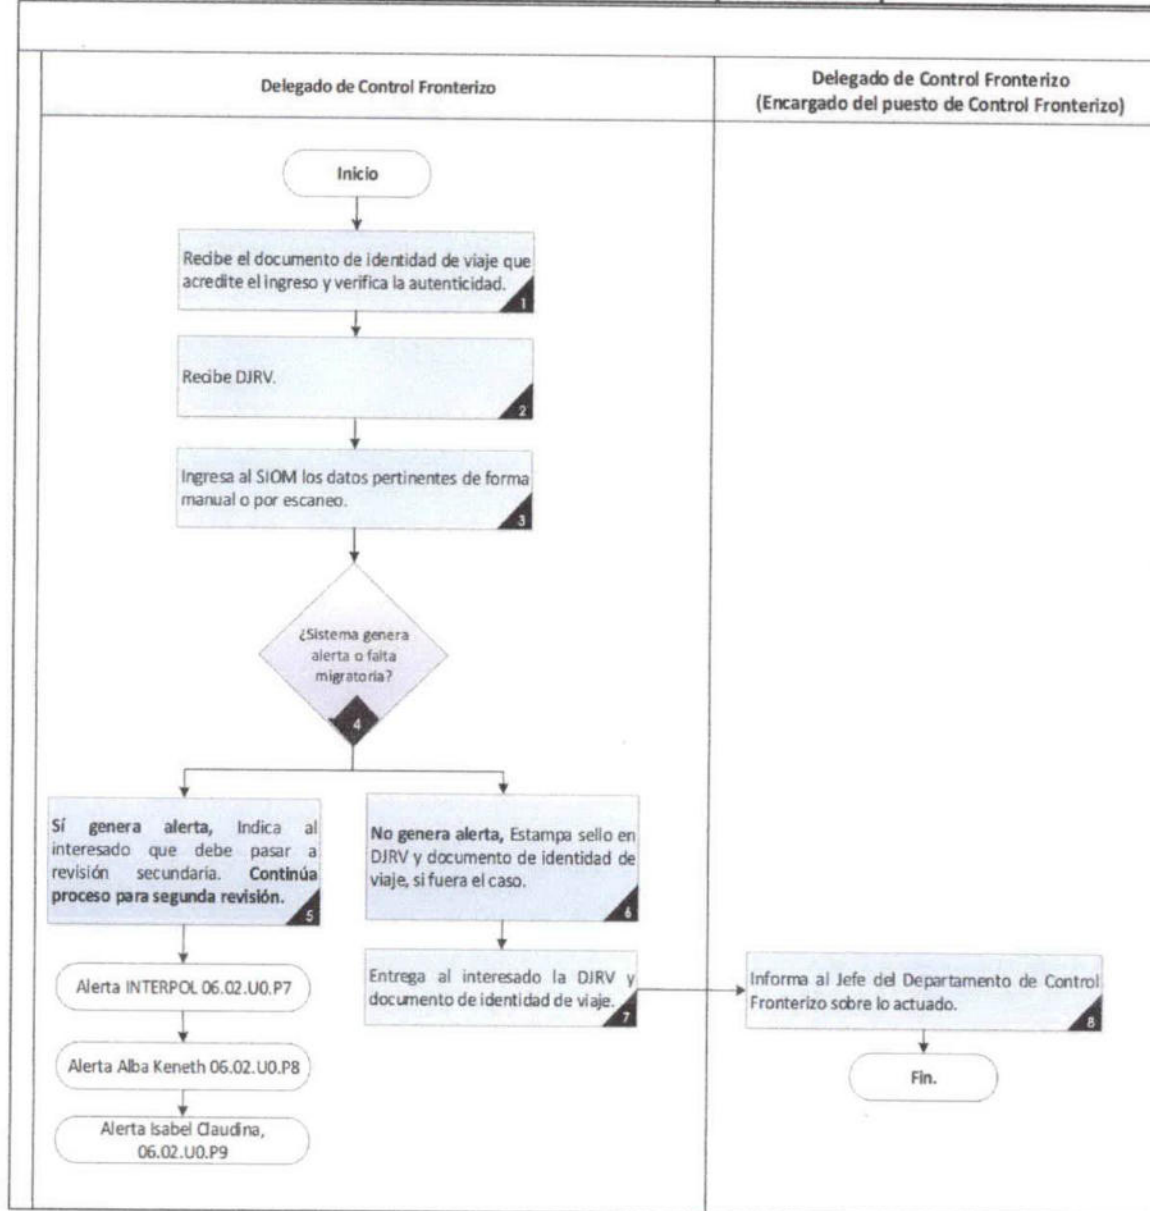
Delegado de Control Fronterizo

Delegado de Control Fronterizo (Encargado del puesto de Control Fronterizo)

Inicio

Recibe el documento de identidad de viaje que acredite el ingreso y verifica la autenticidad. 1

Recibe DJRV. 2

Ingresa al SIOM los datos pertinentes de forma manual o por escaneo. 3

¿Sistema genera alerta o falta migratoria? 4

**Sí genera alerta,** Indica al interesado que debe pasar a revisión secundaria. **Continúa proceso para segunda revisión.** 5

**No genera alerta,** Estampa sello en DJRV y documento de identidad de viaje, si fuera el caso. 6

Alerta INTERPOL 06.02.U0.P7

Alerta Alba Keneth 06.02.U0.P8

Alerta Isabel Claudina, 06.02.U0.P9

Entrega al interesado la DJRV y documento de identidad de viaje. 7

Informa al Jefe del Departamento de Control Fronterizo sobre lo actuado. 8

Fin.